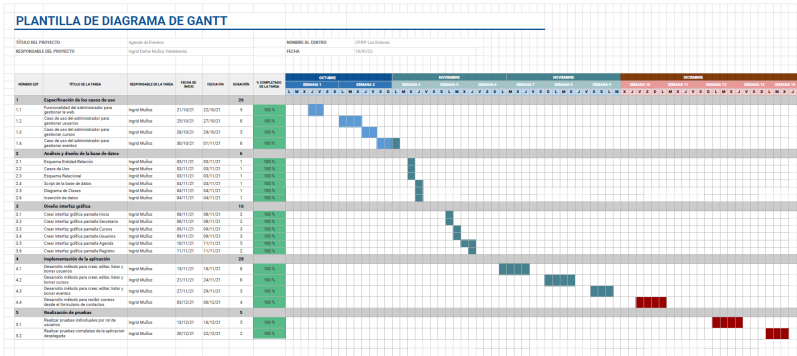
PLANTILLA DE DIAGRAMA DE GANTT

TÍTULO DEL PROYECTO: Agenda de Eventos
RESPONSABLE DEL PROYECTO: Ingrid Dafne Muñoz Valdebenito
NOMBRE EL CENTRO: CIFP Luis Solanes
FECHA: 18/01/22

| NÚMERO EDT | TÍTULO DE LA TAREA | RESPONSABLE DE LA TAREA | FECHA DE INICIO | FECHA FIN | DURACIÓN | % COMPLETADO DE LA TAREA |
|---|---|---|---|---|---|---|
| 1 | Especificación de los casos de uso | | | | 26 | |
| 1.1 | Funcionalidad del administrador para gestionar la web | Ingrid Muñoz | 21/10/21 | 22/10/21 | 0 | 100 % |
| 1.2 | Caso de uso del administrador para gestionar usuarios | Ingrid Muñoz | 25/10/21 | 27/10/21 | 8 | 100 % |
| 1.3 | Caso de uso del administrador para gestionar cursos | Ingrid Muñoz | 26/10/21 | 28/10/21 | 5 | 100 % |
| 1.4 | Caso de uso del administrador para gestionar eventos | Ingrid Muñoz | 30/10/21 | 01/11/21 | 6 | 100 % |
| 2 | Análisis y diseño de la base de datos | | | | 6 | |
| 2.1 | Esquema Entidad-Relación | Ingrid Muñoz | 03/11/21 | 03/11/21 | 1 | 100 % |
| 2.2 | Casos de Uso | Ingrid Muñoz | 03/11/21 | 03/11/21 | 1 | 100 % |
| 2.3 | Esquema Relacional | Ingrid Muñoz | 03/11/21 | 03/11/21 | 1 | 100 % |
| 2.4 | Script de la base de datos | Ingrid Muñoz | 04/11/21 | 04/11/21 | 1 | 100 % |
| 2.5 | Diagrama de Clases | Ingrid Muñoz | 04/11/21 | 04/11/21 | 1 | 100 % |
| 2.6 | Inserción de datos | Ingrid Muñoz | 04/11/21 | 04/11/21 | 1 | 100 % |
| 3 | Diseño interfaz gráfica | | | | 16 | |
| 3.1 | Crear interfaz gráfica pantalla Inicio | Ingrid Muñoz | 08/11/21 | 08/11/21 | 2 | 100 % |
| 3.2 | Crear interfaz gráfica pantalla Secretaría | Ingrid Muñoz | 08/11/21 | 08/11/21 | 2 | 100 % |
| 3.3 | Crear interfaz gráfica pantalla Cursos | Ingrid Muñoz | 09/11/21 | 09/11/21 | 2 | 100 % |
| 3.4 | Crear interfaz gráfica pantalla Usuarios | Ingrid Muñoz | 09/11/21 | 09/11/21 | 3 | 100 % |
| 3.5 | Crear interfaz gráfica pantalla Agenda | Ingrid Muñoz | 10/11/21 | 11/11/21 | 3 | 100 % |
| 3.6 | Crear interfaz gráfica pantalla Registro | Ingrid Muñoz | 11/11/21 | 11/11/21 | 2 | 100 % |
| 4 | Implementación de la aplicación | | | | 26 | |
| 4.1 | Desarrollo métodos para crear, editar, listar y borrar usuarios | Ingrid Muñoz | 15/11/21 | 18/11/21 | 8 | 100 % |
| 4.2 | Desarrollo métodos para crear, editar, listar y borrar cursos | Ingrid Muñoz | 21/11/21 | 24/11/21 | 6 | 100 % |
| 4.3 | Desarrollo métodos para crear, editar, listar y borrar eventos | Ingrid Muñoz | 27/11/21 | 29/11/21 | 5 | 100 % |
| 4.4 | Desarrollo método para recibir correos desde el formulario de contactos | Ingrid Muñoz | 03/12/21 | 06/12/21 | 8 | 100 % |
| 5 | Realización de pruebas | | | | 5 | |
| 5.1 | Realizar pruebas individuales por rol de usuarios | Ingrid Muñoz | 13/12/21 | 16/12/21 | 5 | 100 % |
| 5.2 | Realizar pruebas completas de la aplicación desplegada | Ingrid Muñoz | 20/12/21 | 22/12/21 | 3 | 100 % |

OCTUBRE | NOVIEMBRE | NOVIEMBRE | DICIEMBRE
SEMANA 1 | SEMANA 2 | SEMANA 3 | SEMANA 4 | SEMANA 5 | SEMANA 6 | SEMANA 7 | SEMANA 8 | SEMANA 9 | SEMANA 10 | SEMANA 11 | SEMANA 12 | SEMANA 13
L M X J V S D L M X J V S D ...